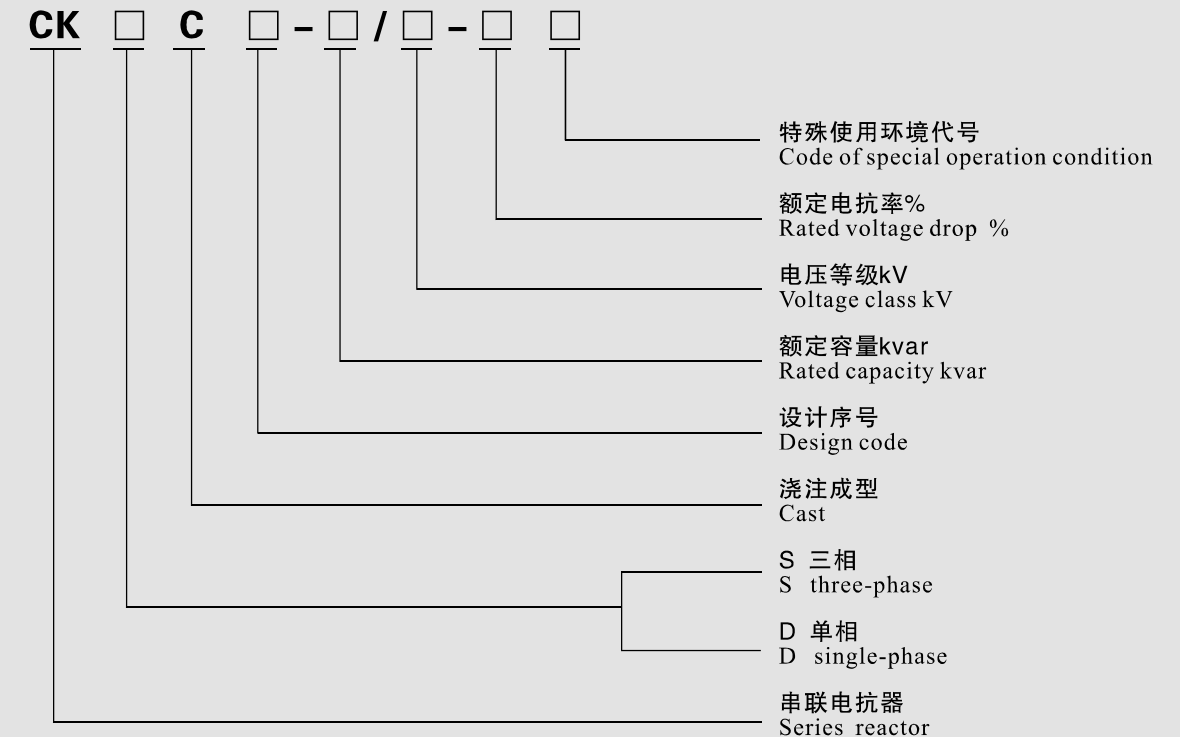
CK □ C □ - □ / □ - □ □

特殊使用环境代号
Code of special operation condition

额定电抗率%
Rated voltage drop %

电压等级kV
Voltage class kV

额定容量kvar
Rated capacity kvar

设计序号
Design code

浇注成型
Cast

S 三相
S three-phase

D 单相
D single-phase

串联电抗器
Series reactor